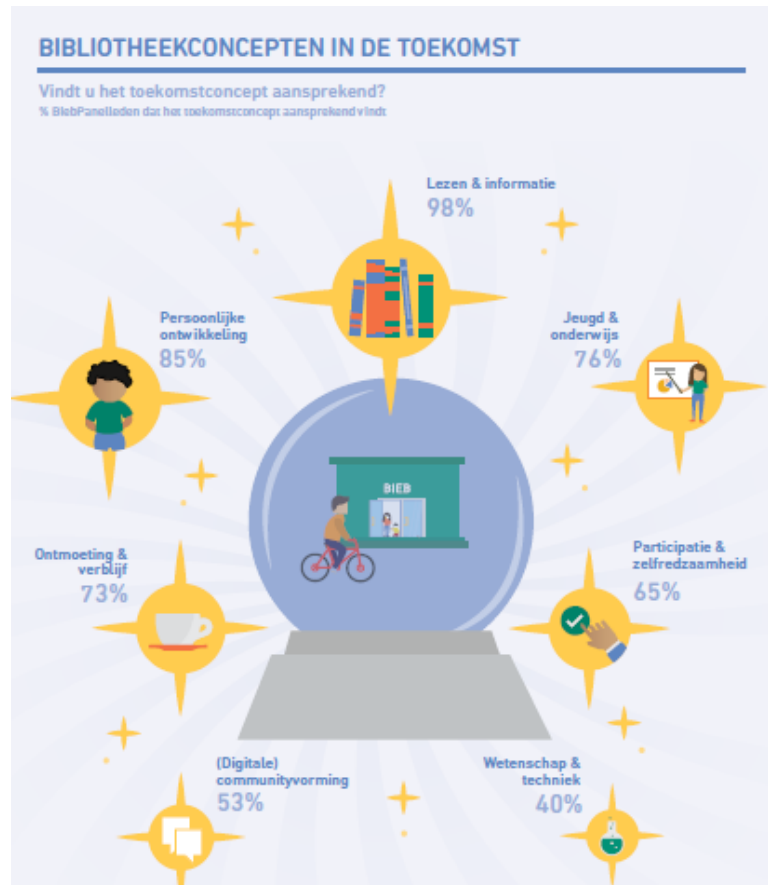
BIBLIOTHEEKCONCEPTEN IN DE TOEKOMST

Vindt u het toekomstconcept aansprekend?
% BiebPanelleden dat het toekomstconcept aansprekend vindt

Lezen & informatie
98%

Persoonlijke ontwikkeling
85%

Jeugd & onderwijs
76%

BIEB

Ontmoeting & verblijf
73%

Participatie & zelfredzaamheid
65%

(Digitale) communityvorming
53%

Wetenschap & techniek
40%